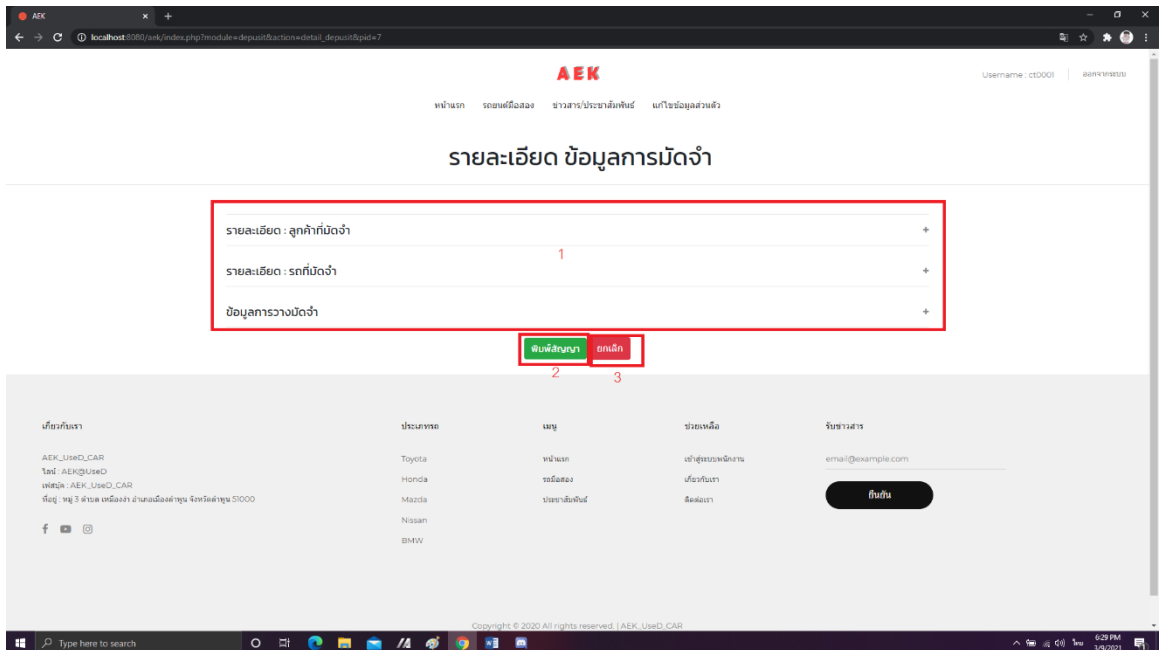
AEK ×  +

localhost:8080/aek/index.php?module=depusit&action=detail_depusit&pid=7

AEK

Username : ct0001 | ออกจากระบบ

หน้าแรก รถยนต์มือสอง ข่าวสาร/ประชาสัมพันธ์ แก้ไขข้อมูลส่วนตัว

รายละเอียด ข้อมูลการมัดจำ

รายละเอียด : ลูกค้าที่มัดจำ +

1

รายละเอียด : รถที่มัดจำ +

ข้อมูลการวางมัดจำ +

พิมพ์สัญญา ยกเลิก

2 3

เกี่ยวกับเรา

AEK_UseD_CAR
ไลน์ : AEK@UseD
เฟสบุ๊ค : AEK_UseD_CAR
ที่อยู่ : หมู่ 3 ตำบล เหมืองง่า อำเภอเมืองลำพูน จังหวัดลำพูน 51000

ประเภทรถ

Toyota
Honda
Mazda
Nissan
BMW

เมนู

หน้าแรก
รถมือสอง
ประชาสัมพันธ์

ช่วยเหลือ

เข้าสู่ระบบพนักงาน
เกี่ยวกับเรา
ติดต่อเรา

รับข่าวสาร

email@example.com

ยืนยัน

Copyright © 2020 All rights reserved. | AEK_UseD_CAR

Type here to search

ไทย 6:29 PM 3/9/2021